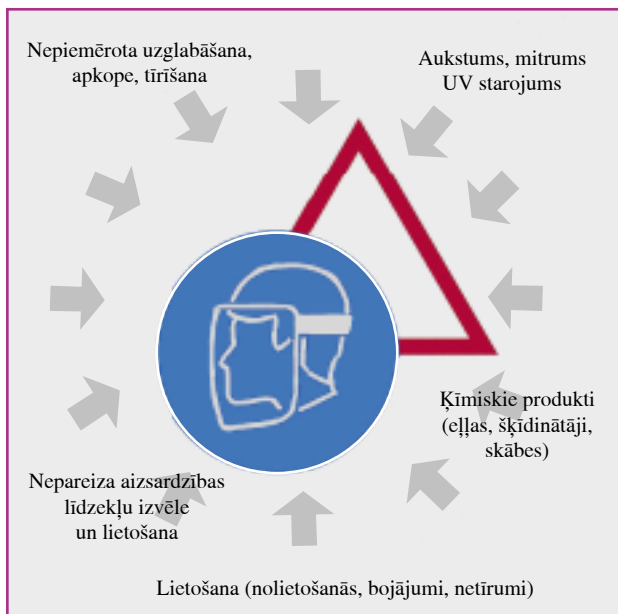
Nepiemērota uzglabāšana, apkope, tīrīšana

Aukstums, mitrums UV starojums

Ķīmiskie produkti (eļļas, šķīdinātāji, skābes)

Nepareiza aizsardzības līdzekļu izvēle un lietošana

Lietošana (nolietošanās, bojājumi, netīrumi)